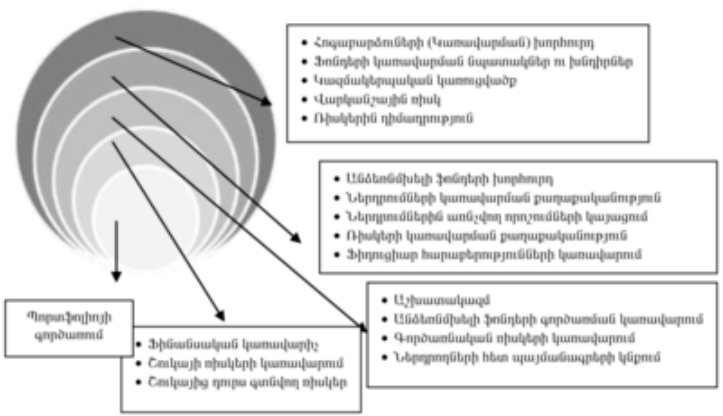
- Հոգաբարձուների (Կառավարման) խորհուրդ
- Ֆոնդերի կառավարման նպատակներ ու խնդիրներ
- Կազմակերպական կառուցվածք
- Վարկանշային ռիսկ
- Ռիսկերին դիմադրություն

- Անձնաժամկետ ֆոնդերի խորհուրդ
- Ներդրումների կառավարման քաղաքականություն
- Ներդրումներին առնչվող որոշումների կայացում
- Ռիսկերի կառավարման քաղաքականություն
- Ֆիդուցիար հարաբերությունների կառավարում

- Աշխատակազմ
- Անձնաժամկետ ֆոնդերի գործառման կառավարում
- Գործառնական ռիսկերի կառավարում
- Ներդրողների հետ պայմանագրերի կնքում

Պորտֆոլիոյի գործառում

- Ֆինանսական կառավարիչ
- Շուկայի ռիսկերի կառավարում
- Շուկայից դուրս գտնվող ռիսկեր